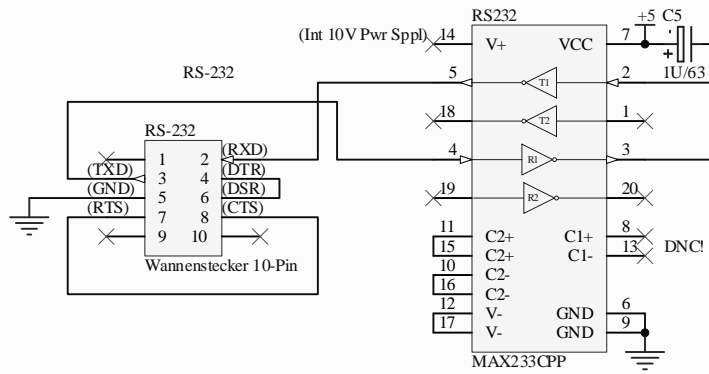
RS-232

RS-232
1 2
3 4
5 6
7 8
9 10
(TXD)
(GND)
(RTS)
(RXD)
(DTR)
(DSR)
(CTS)
Wannenstecker 10-Pin

RS232
(Int 10V Pwr Sppl) 14 V+
VCC 7
+5
C5
1U/63
5 T1 2
18 T2 1
4 R1 3
19 R2 20
11 C2+
15 C2+
10 C2-
16 C2-
12 V-
17 V-
C1+ 8
C1- 13
DNC!
GND 6
GND 9
MAX233CPP